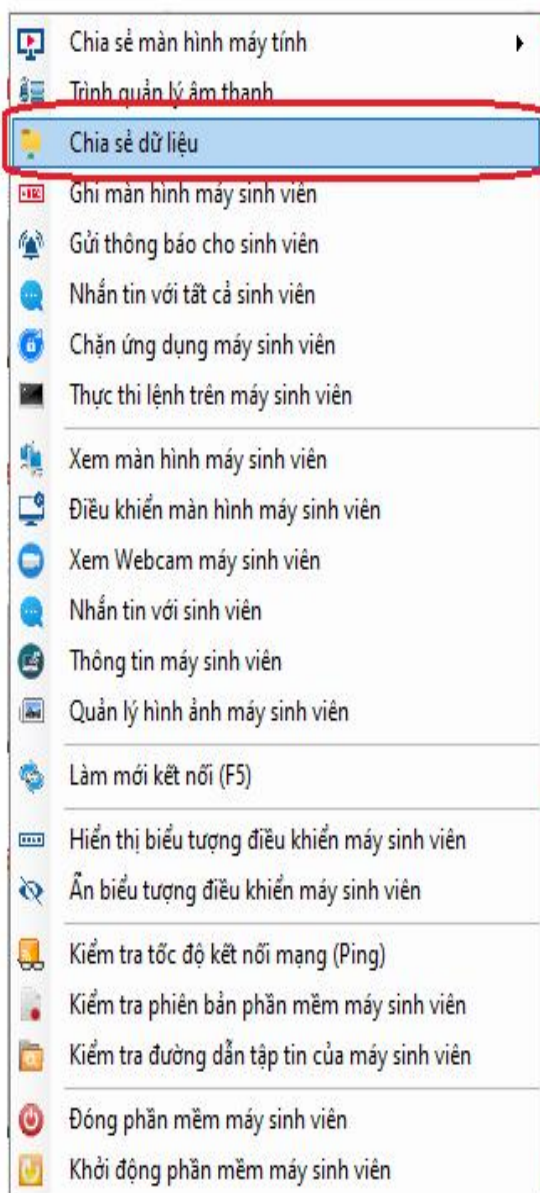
Chia sẻ màn hình máy tính
Trình quản lý âm thanh
Chia sẻ dữ liệu
Ghi màn hình máy sinh viên
Gửi thông báo cho sinh viên
Nhắn tin với tất cả sinh viên
Chặn ứng dụng máy sinh viên
Thực thi lệnh trên máy sinh viên
Xem màn hình máy sinh viên
Điều khiển màn hình máy sinh viên
Xem Webcam máy sinh viên
Nhắn tin với sinh viên
Thông tin máy sinh viên
Quản lý hình ảnh máy sinh viên
Làm mới kết nối (F5)
Hiển thị biểu tượng điều khiển máy sinh viên
Ẩn biểu tượng điều khiển máy sinh viên
Kiểm tra tốc độ kết nối mạng (Ping)
Kiểm tra phiên bản phần mềm máy sinh viên
Kiểm tra đường dẫn tập tin của máy sinh viên
Đóng phần mềm máy sinh viên
Khởi động phần mềm máy sinh viên